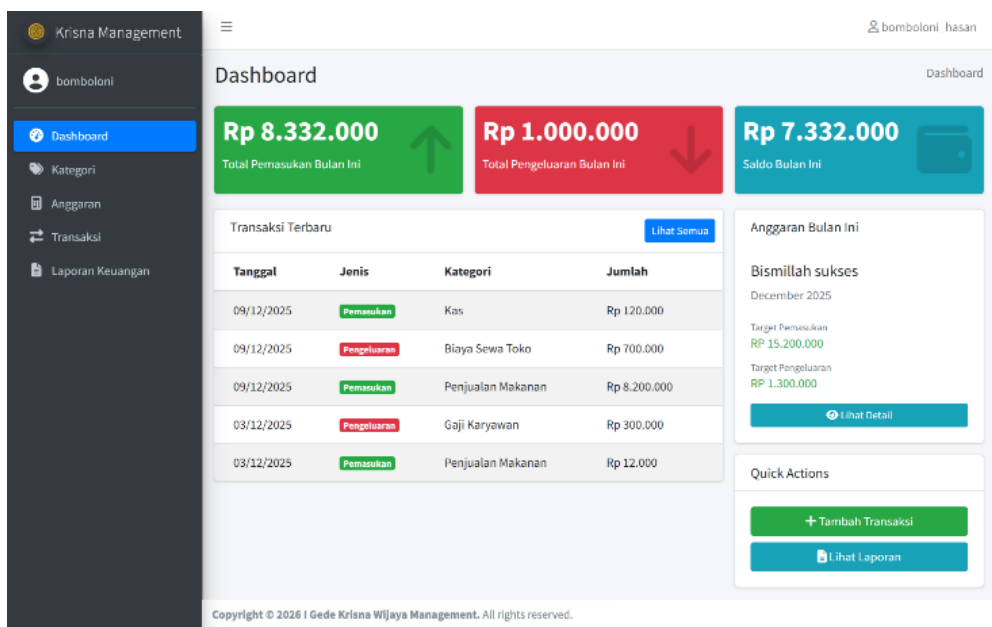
Krisna Management

bomboloni

Dashboard

Kategori

Anggaran

Transaksi

Laporan Keuangan

≡

bomboloni hasan

Dashboard

Dashboard

Rp 8.332.000

Total Pemasukan Bulan Ini

Rp 1.000.000

Total Pengeluaran Bulan Ini

Rp 7.332.000

Saldo Bulan Ini

Transaksi Terbaru

Lihat Semua

| Tanggal | Jenis | Kategori | Jumlah |
|---|---|---|---|
| 09/12/2025 | Pemasukan | Kas | Rp 120.000 |
| 09/12/2025 | Pengeluaran | Biaya Sewa Toko | Rp 700.000 |
| 09/12/2025 | Pemasukan | Penjualan Makanan | Rp 8.200.000 |
| 03/12/2025 | Pengeluaran | Gaji Karyawan | Rp 300.000 |
| 03/12/2025 | Pemasukan | Penjualan Makanan | Rp 12.000 |

Anggaran Bulan Ini

Bismillah sukses

December 2025

Target Pemasukan

RP 15.200.000

Target Pengeluaran

RP 1.300.000

Lihat Detail

Quick Actions

+ Tambah Transaksi

Lihat Laporan

Copyright © 2026 I Gede Krisna Wijaya Management. All rights reserved.